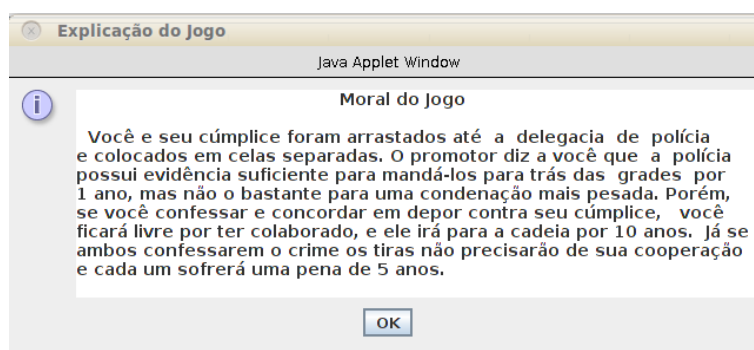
Explicação do Jogo

Java Applet Window

Moral do Jogo

Você e seu cúmplice foram arrastados até a delegacia de polícia e colocados em celas separadas. O promotor diz a você que a polícia possui evidência suficiente para mandá-los para trás das grades por 1 ano, mas não o bastante para uma condenação mais pesada. Porém, se você confessar e concordar em depor contra seu cúmplice, você ficará livre por ter colaborado, e ele irá para a cadeia por 10 anos. Já se ambos confessarem o crime os tiras não precisarão de sua cooperação e cada um sofrerá uma pena de 5 anos.

OK